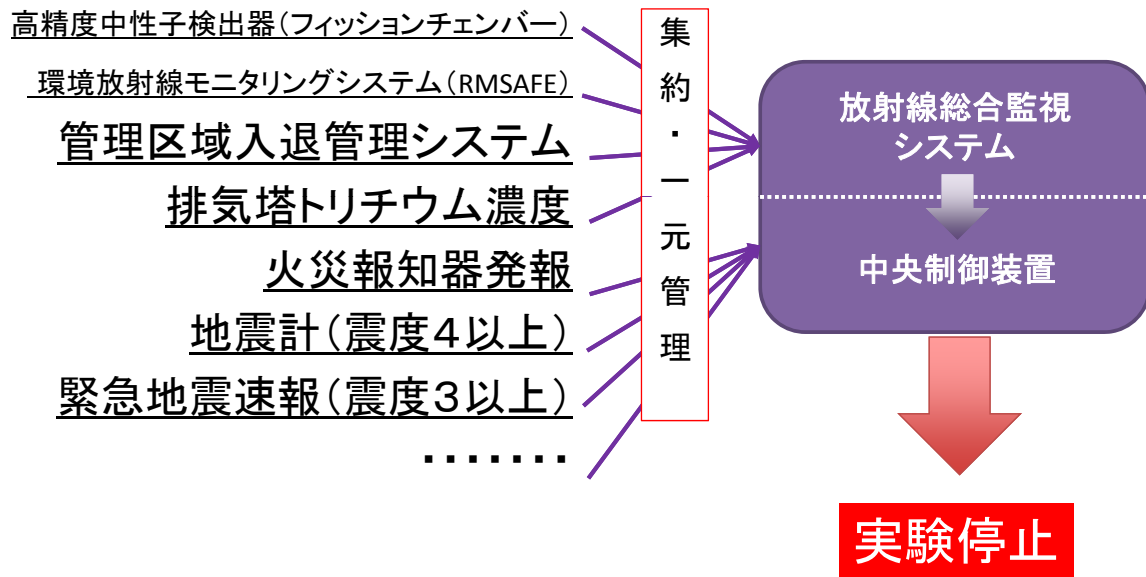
高精度中性子検出器（フィッションチェンバー）

環境放射線モニタリングシステム（RMSAFE）

管理区域入退管理システム

排気塔トリチウム濃度

火災報知器発報

地震計（震度４以上）

緊急地震速報（震度３以上）

・・・・・・・

集約・一元管理

放射線総合監視システム

中央制御装置

実験停止